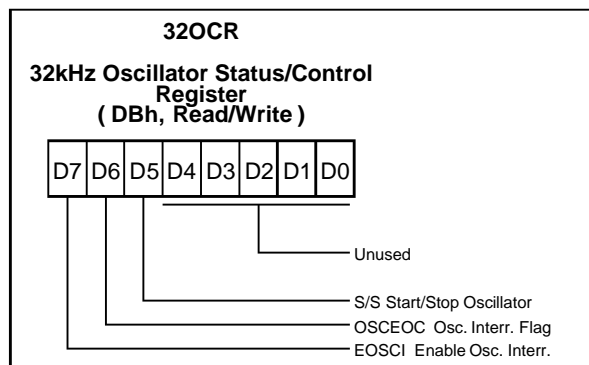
32OCR

32kHz Oscillator Status/Control Register ( DBh, Read/Write )

| D7 | D6 | D5 | D4 | D3 | D2 | D1 | D0 |
|---|---|---|---|---|---|---|---|

Unused

S/S Start/Stop Oscillator

OSCEOC Osc. Interr. Flag

EOSCI Enable Osc. Interr.